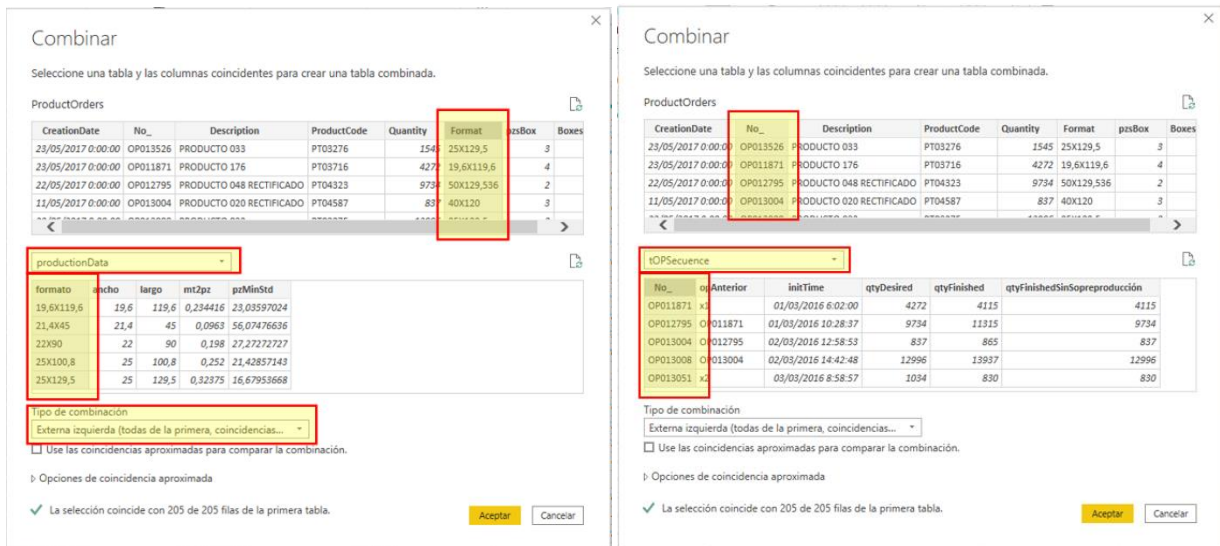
Combinar

Seleccione una tabla y las columnas coincidentes para crear una tabla combinada.

ProductOrders

| CreationDate | No_ | Description | ProductCode | Quantity | Format | pzsBox | Boxes |
|---|---|---|---|---|---|---|---|
| 23/05/2017 0:00:00 | OP013526 | PRODUCTO 033 | PT03276 | 1545 | 25X129,5 | 3 | |
| 23/05/2017 0:00:00 | OP011871 | PRODUCTO 176 | PT03716 | 4272 | 19,6X119,6 | 4 | |
| 22/05/2017 0:00:00 | OP012795 | PRODUCTO 048 RECTIFICADO | PT04323 | 9734 | 50X129,536 | 2 | |
| 11/05/2017 0:00:00 | OP013004 | PRODUCTO 020 RECTIFICADO | PT04587 | 837 | 40X120 | 3 | |

productionData

| formato | ancho | largo | mt2pz | pzMinStd |
|---|---|---|---|---|
| 19,6X119,6 | 19,6 | 119,6 | 0,234416 | 23,03597024 |
| 21,4X45 | 21,4 | 45 | 0,0963 | 56,07476636 |
| 22X90 | 22 | 90 | 0,198 | 27,27272727 |
| 25X100,8 | 25 | 100,8 | 0,252 | 21,42857143 |
| 25X129,5 | 25 | 129,5 | 0,32375 | 16,67953668 |

Tipo de combinación
Externa izquierda (todas de la primera, coincidencias...
Use las coincidencias aproximadas para comparar la combinación.
Opciones de coincidencia aproximada
La selección coincide con 205 de 205 filas de la primera tabla.
Aceptar Cancelar

Combinar

Seleccione una tabla y las columnas coincidentes para crear una tabla combinada.

ProductOrders

| CreationDate | No_ | Description | ProductCode | Quantity | Format | pzsBox | Boxes |
|---|---|---|---|---|---|---|---|
| 23/05/2017 0:00:00 | OP013526 | PRODUCTO 033 | PT03276 | 1545 | 25X129,5 | 3 | |
| 23/05/2017 0:00:00 | OP011871 | PRODUCTO 176 | PT03716 | 4272 | 19,6X119,6 | 4 | |
| 22/05/2017 0:00:00 | OP012795 | PRODUCTO 048 RECTIFICADO | PT04323 | 9734 | 50X129,536 | 2 | |
| 11/05/2017 0:00:00 | OP013004 | PRODUCTO 020 RECTIFICADO | PT04587 | 837 | 40X120 | 3 | |

tOPSecuence

| No_ | opAnterior | initTime | qtyDesired | qtyFinished | qtyFinishedSinSopreproducción |
|---|---|---|---|---|---|
| OP011871 | x1 | 01/03/2016 6:02:00 | 4272 | 4115 | 4115 |
| OP012795 | OP011871 | 01/03/2016 10:28:37 | 9734 | 11315 | 9734 |
| OP013004 | OP012795 | 02/03/2016 12:58:53 | 837 | 865 | 837 |
| OP013008 | OP013004 | 02/03/2016 14:42:48 | 12996 | 13937 | 12996 |
| OP013051 | x2 | 03/03/2016 8:58:57 | 1034 | 830 | 830 |

Tipo de combinación
Externa izquierda (todas de la primera, coincidencias...
Use las coincidencias aproximadas para comparar la combinación.
Opciones de coincidencia aproximada
La selección coincide con 205 de 205 filas de la primera tabla.
Aceptar Cancelar